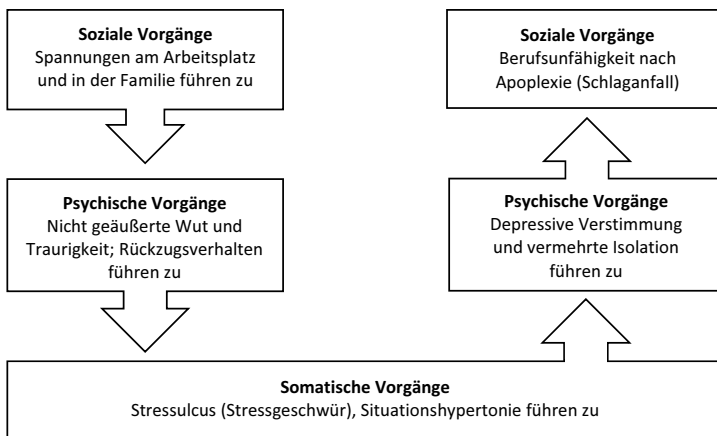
**Soziale Vorgänge**
Spannungen am Arbeitsplatz und in der Familie führen zu

**Psychische Vorgänge**
Nicht geäußerte Wut und Traurigkeit; Rückzugsverhalten führen zu

**Somatische Vorgänge**
Stressulcus (Stressgeschwür), Situationshypertonie führen zu

**Psychische Vorgänge**
Depressive Verstimmung und vermehrte Isolation führen zu

**Soziale Vorgänge**
Berufsunfähigkeit nach Apoplexie (Schlaganfall)